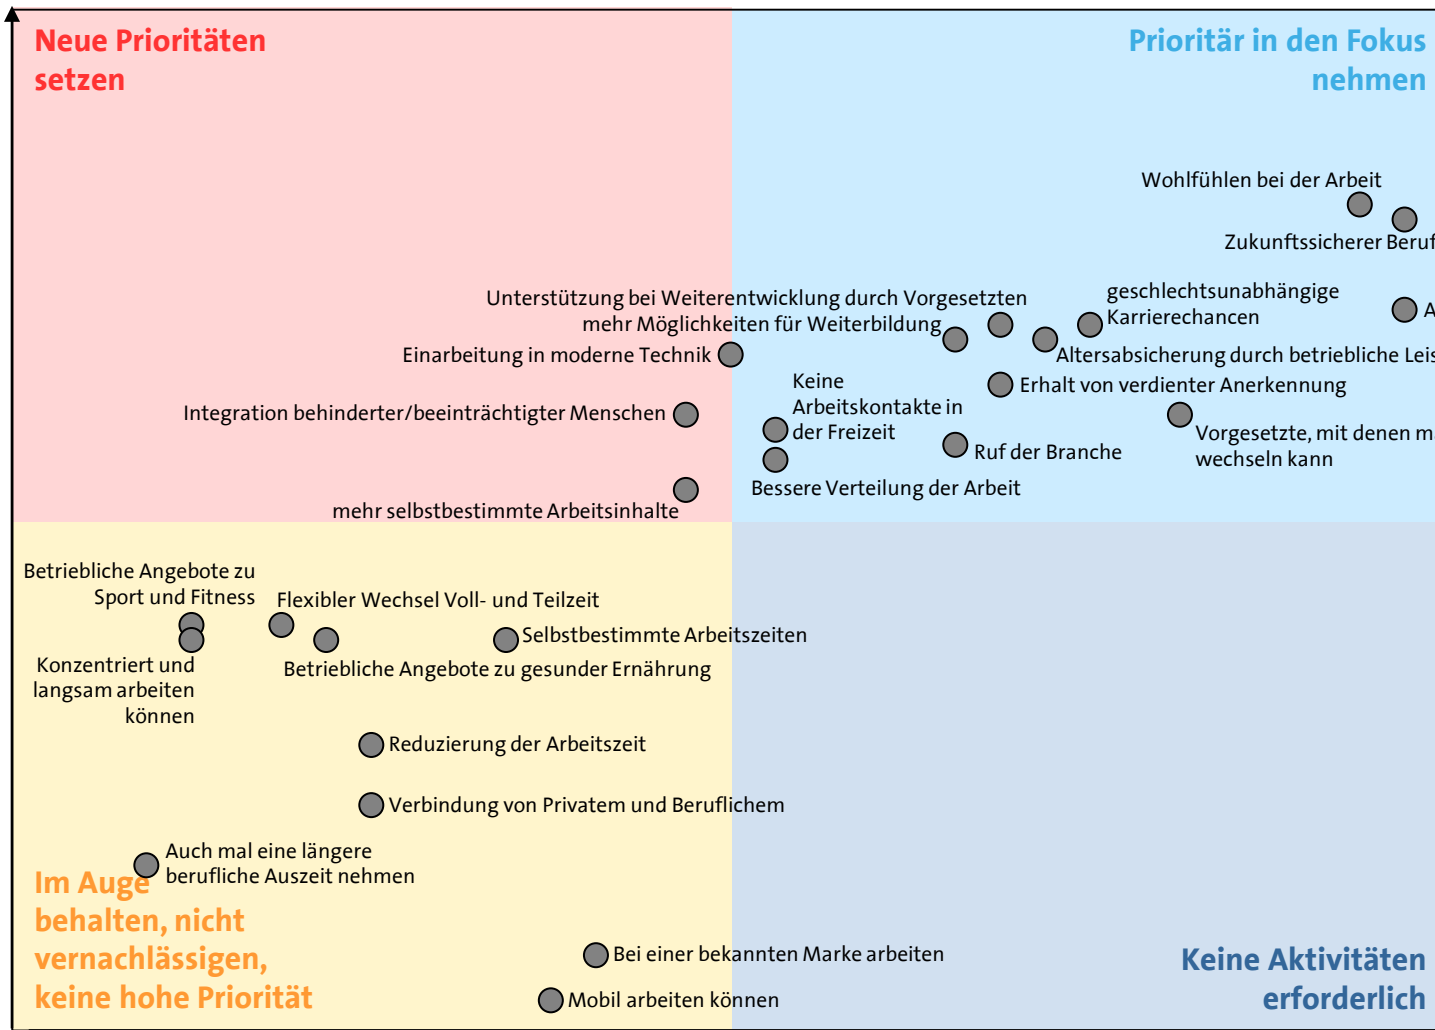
Neue Prioritäten setzen

Prioritär in den Fokus nehmen

Wohlfühlen bei der Arbeit

Zukunftssicherer Beruf

Unterstützung bei Weiterentwicklung durch Vorgesetzten

mehr Möglichkeiten für Weiterbildung

geschlechtsunabhängige Karrierechancen

A

Einarbeitung in moderne Technik

Altersabsicherung durch betriebliche Leis

Keine Arbeitskontakte in der Freizeit

Erhalt von verdienter Anerkennung

Integration behinderter/beeinträchtigter Menschen

Vorgesetzte, mit denen m wechseln kann

Ruf der Branche

Bessere Verteilung der Arbeit

mehr selbstbestimmte Arbeitsinhalte

Betriebliche Angebote zu Sport und Fitness

Flexibler Wechsel Voll- und Teilzeit

Selbstbestimmte Arbeitszeiten

Konzentriert und langsam arbeiten können

Betriebliche Angebote zu gesunder Ernährung

Reduzierung der Arbeitszeit

Verbindung von Privatem und Beruflichem

Auch mal eine längere berufliche Auszeit nehmen

Im Auge behalten, nicht vernachlässigen, keine hohe Priorität

Bei einer bekannten Marke arbeiten

Mobil arbeiten können

Keine Aktivitäten erforderlich